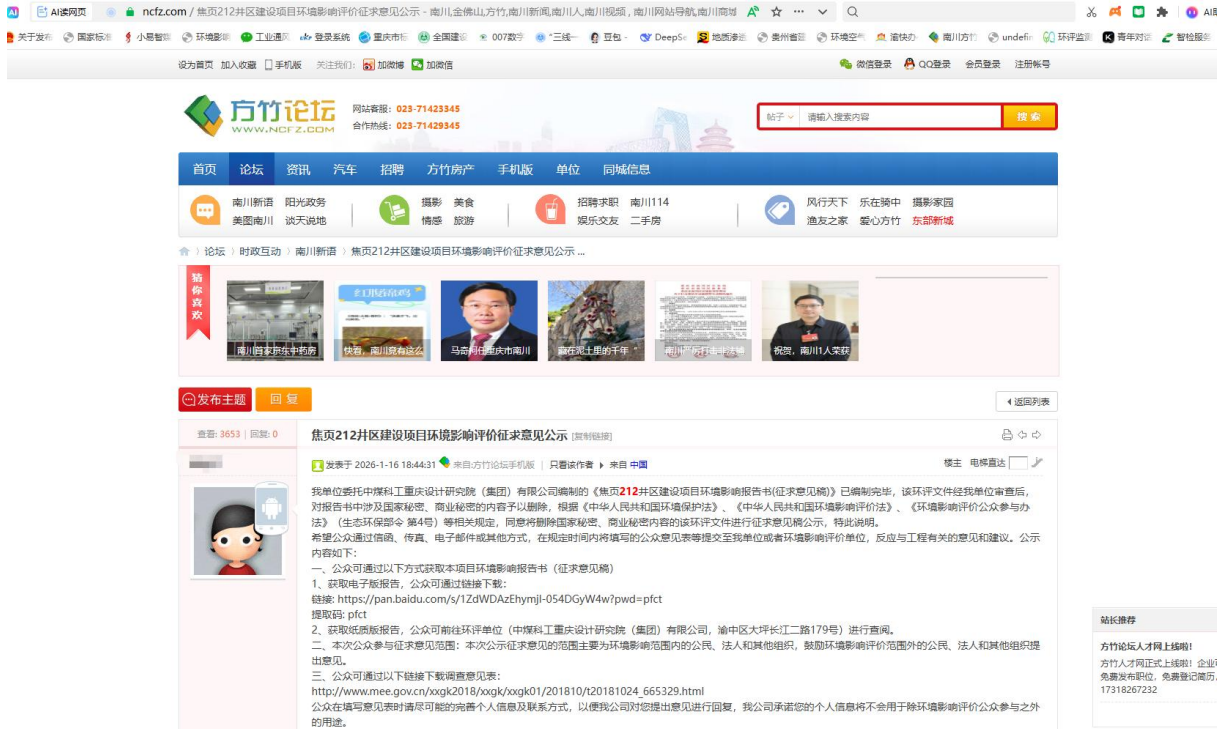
AI读网页 ncfz.com / 焦页212井区建设项目环境影响评价征求意见公示 - 南川,金佛山,方竹,南川新闻,南川人,南川视频，南川网站导航,南川商城

关于发布 国家标准 小易智能 环境影响 工业通 登录系统 重庆市 全国建设 007数字 "三线一 豆包 DeepSe 地质灾 贵州省 环境空气 猪快办 南川方竹 undefin 环评监测 青年对话 智检服务

设为首页 加入收藏 手机版 关注我们: 加微博 加微信 微信登录 QQ登录 会员登录 注册帐号

方竹论坛 WWW.NCFZ.COM 网站客服：023-71423345 合作热线：023-71429345

帖子 请输入搜索内容 搜索

首页 论坛 资讯 汽车 招聘 方竹房产 手机版 单位 同城信息

南川新语 阳光政务 美图南川 谈天说地 摄影 美食 情感 旅游 招聘求职 南川114 娱乐交友 二手房 风行天下 乐在骑中 摄影家园 渔友之家 爱心方竹 东部新城

论坛 › 时政互动 › 南川新语 › 焦页212井区建设项目环境影响评价征求意见公示 ...

猜你喜欢

南川首家京东中药房 快看，南川竟有这么 马奇 任重庆市南川 藏在泥土里的千年 南川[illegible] 祝贺，南川1人荣获

发布主题 回复 返回列表

查看: 3653 | 回复: 0

焦页212井区建设项目环境影响评价征求意见公示 [复制链接]

发表于 2026-1-16 18:44:31 来自方竹论坛手机版 只看该作者 来自 中国 楼主 电梯直达

我单位委托中煤科工重庆设计研究院（集团）有限公司编制的《焦页212井区建设项目环境影响报告书(征求意见稿)》已编制完毕，该环评文件经我单位审查后，对报告书中涉及国家秘密、商业秘密的内容予以删除，根据《中华人民共和国环境保护法》、《中华人民共和国环境影响评价法》、《环境影响评价公众参与办法》（生态环保部令 第4号）等相关规定，同意将删除国家秘密、商业秘密内容的该环评文件进行征求意见稿公示，特此说明。
希望公众通过信函、传真、电子邮件或其他方式，在规定时间内将填写的公众意见表等提交至我单位或者环境影响评价单位，反应与工程有关的意见和建议。公示内容如下：
一、公众可通过以下方式获取本项目环境影响报告书（征求意见稿）
1、获取电子版报告，公众可通过链接下载：
链接: https://pan.baidu.com/s/1ZdWDAzEhymjl-054DGyW4w?pwd=pfct
提取码: pfct
2、获取纸质版报告，公众可前往环评单位（中煤科工重庆设计研究院（集团）有限公司，渝中区大坪长江二路179号）进行查阅。
二、本次公众参与征求意见范围：本次公示征求意见的范围主要为环境影响范围内的公民、法人和其他组织，鼓励环境影响评价范围外的公民、法人和其他组织提出意见。
三、公众可通过以下链接下载调查意见表：
http://www.mee.gov.cn/xxgk2018/xxgk/xxgk01/201810/t20181024_665329.html
公众在填写意见表时请尽可能的完善个人信息及联系方式，以便我公司对您提出意见进行回复，我公司承诺您的个人信息将不会用于除环境影响评价公众参与之外的用途。

站长推荐
方竹论坛人才网上线啦!
方竹人才网正式上线啦！企业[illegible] 免费发布职位，免费登记简历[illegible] 17318267232